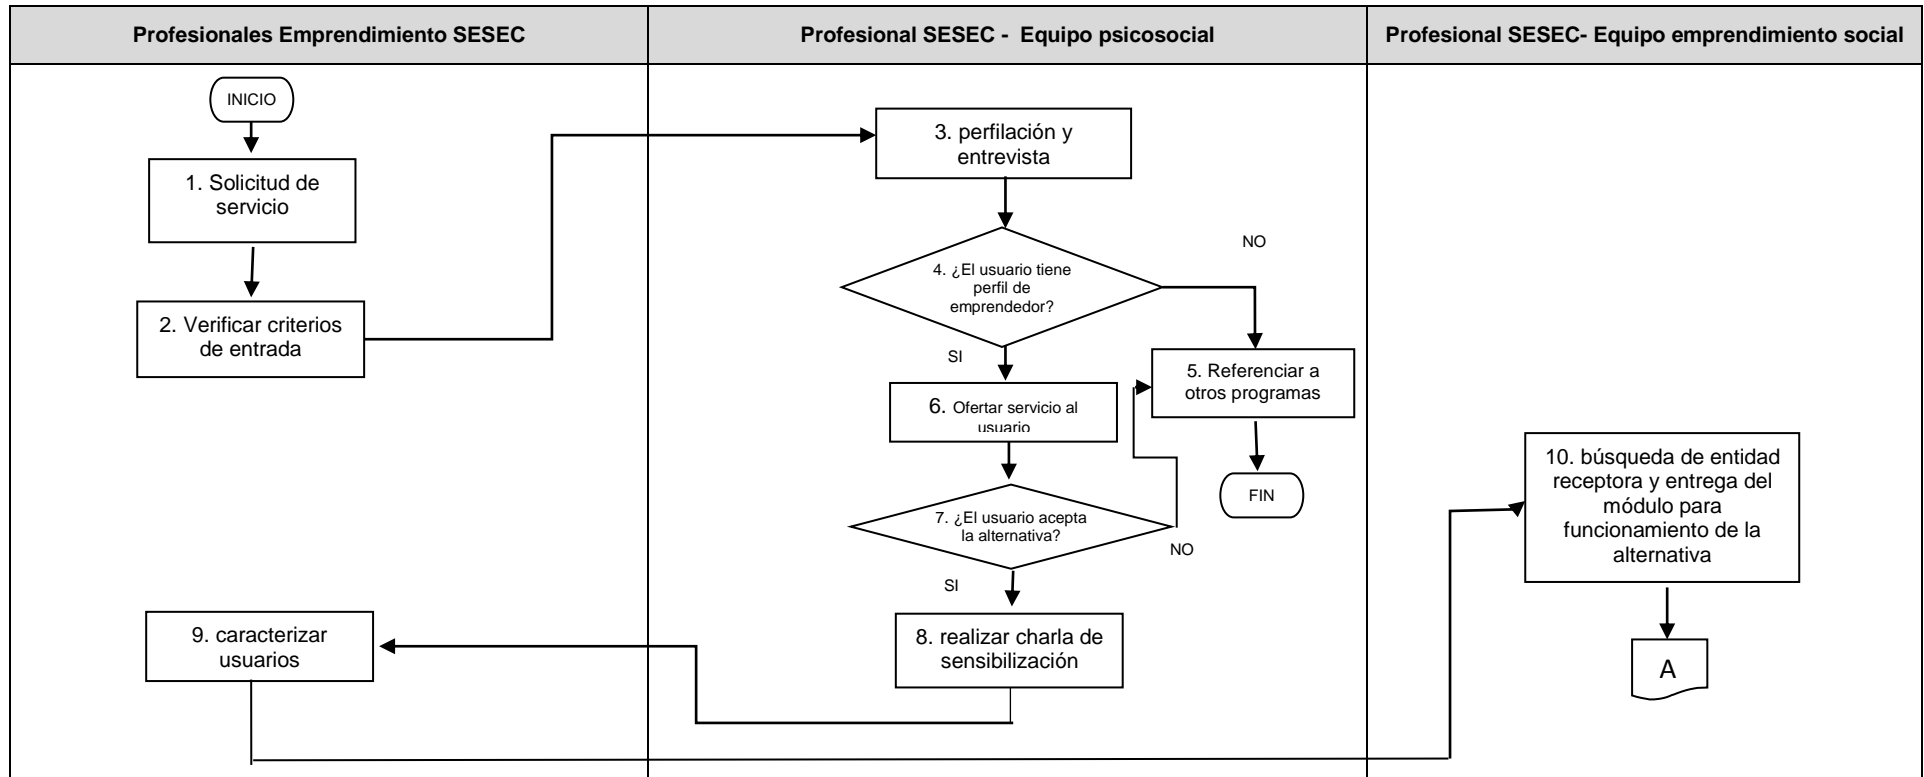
Profesionales Emprendimiento SESEC

Profesional SESEC - Equipo psicosocial

Profesional SESEC- Equipo emprendimiento social

INICIO

1. Solicitud de servicio

2. Verificar criterios de entrada

3. perfilación y entrevista

4. ¿El usuario tiene perfil de emprendedor?

NO

SI

5. Referenciar a otros programas

FIN

6. Ofertar servicio al usuario

7. ¿El usuario acepta la alternativa?

NO

SI

8. realizar charla de sensibilización

9. caracterizar usuarios

10. búsqueda de entidad receptora y entrega del módulo para funcionamiento de la alternativa

A